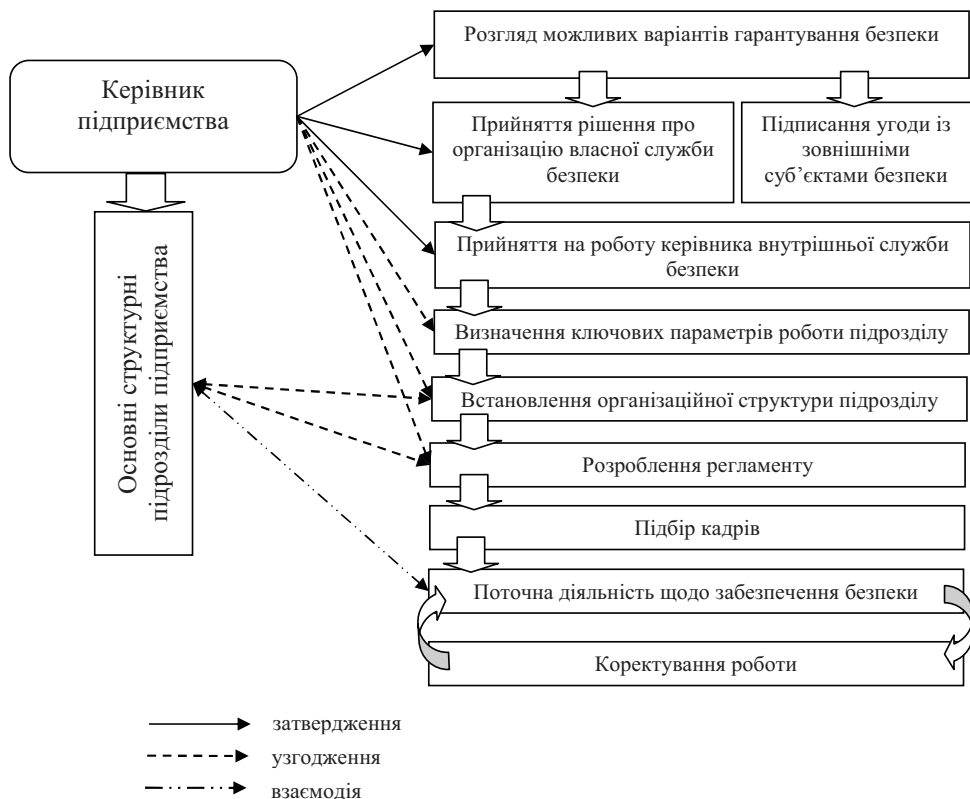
Керівник підприємства

Основні структурні підрозділи підприємства

Розгляд можливих варіантів гарантування безпеки

Прийняття рішення про організацію власної служби безпеки

Підписання угоди із зовнішніми суб'єктами безпеки

Прийняття на роботу керівника внутрішньої служби безпеки

Визначення ключових параметрів роботи підрозділу

Встановлення організаційної структури підрозділу

Розроблення регламенту

Підбір кадрів

Поточна діяльність щодо забезпечення безпеки

Коректування роботи

затвердження
узгодження
взаємодія